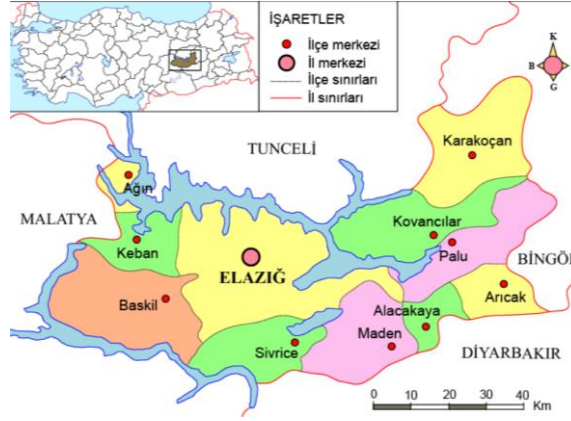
İŞARETLER
İlçe merkezi
İl merkezi
İlçe sınırları
İl sınırları

K
B
G

TUNCELİ
Karakoçan
Ağın
MALATYA
Keban
Kovancılar
Palu
BİNGÖ
ELAZIĞ
Baskil
Arıcak
Alacakaya
Maden
Sivrice
DİYARBAKIR
0 10 20 30 40 Km